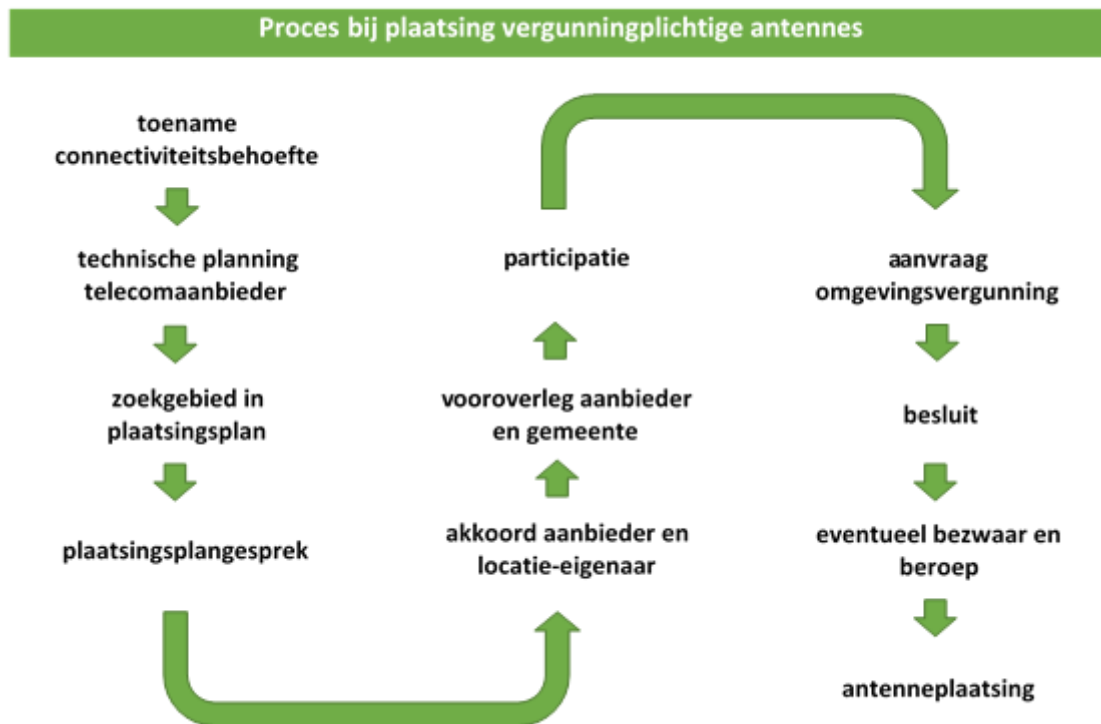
Proces bij plaatsing vergunningplichtige antennes

toename connectiviteitsbehoefte

technische planning telecomaanbieder

zoekgebied in plaatsingsplan

plaatsingsplangesprek

akkoord aanbieder en locatie-eigenaar

vooroverleg aanbieder en gemeente

participatie

aanvraag omgevingsvergunning

besluit

eventueel bezwaar en beroep

antenneplaatsing